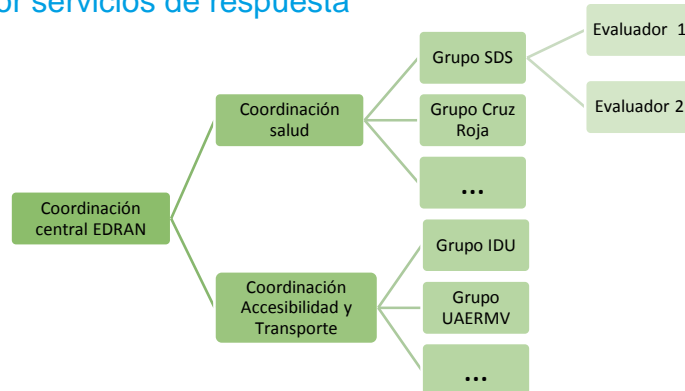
or servicios de respuesta

Coordinación central EDRAN

Coordinación salud

Grupo SDS

Evaluador 1

Evaluador 2

Grupo Cruz Roja

...

Coordinación Accesibilidad y Transporte

Grupo IDU

Grupo UAERMV

...